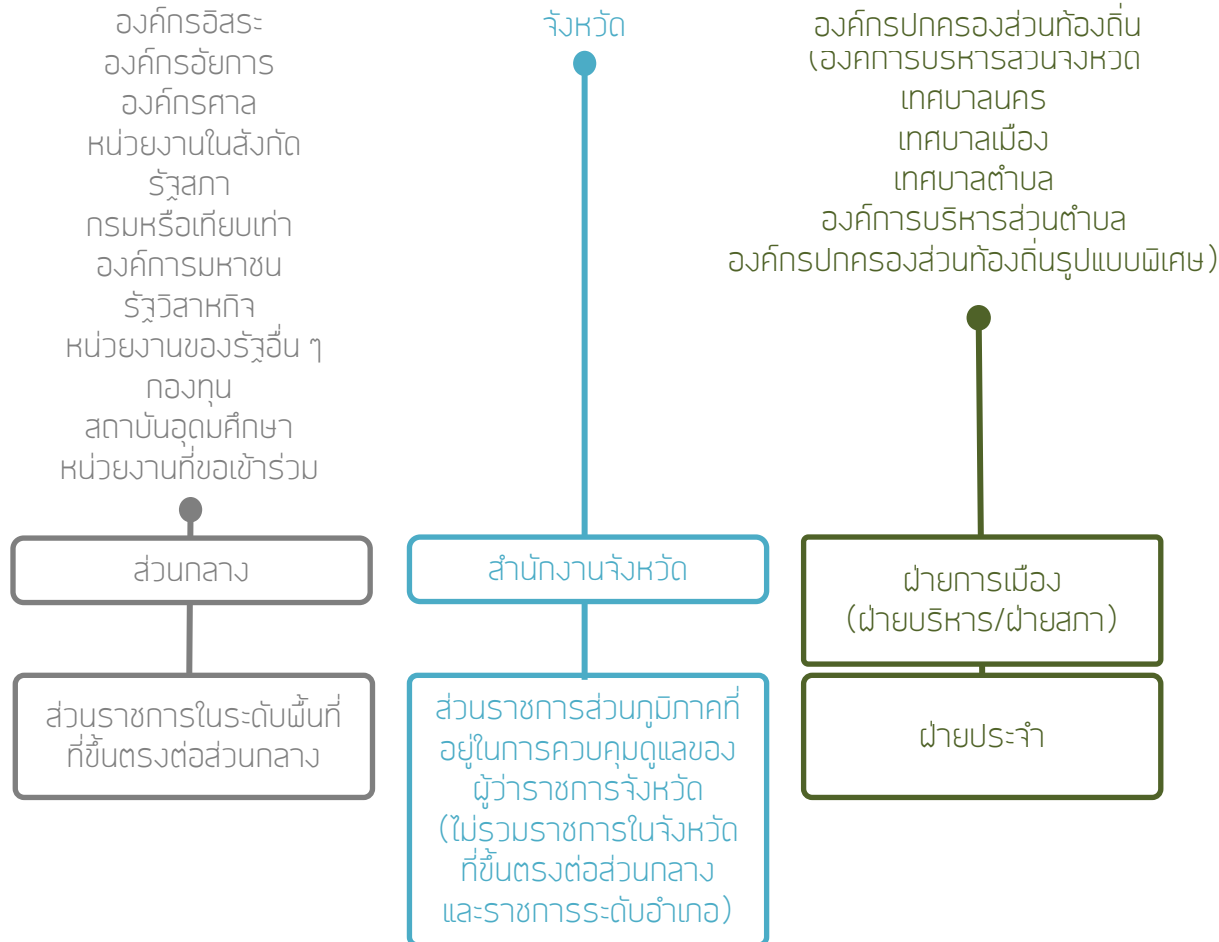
องค์กรอิสระ
องค์กรอัยการ
องค์กรศาล
หน่วยงานในสังกัด
รัฐสภา
กรมหรือเทียบเท่า
องค์การมหาชน
รัฐวิสาหกิจ
หน่วยงานของรัฐอื่น ๆ
กองทุน
สถาบันอุดมศึกษา
หน่วยงานที่ขอเข้าร่วม

ส่วนกลาง

ส่วนราชการในระดับพื้นที่ที่ขึ้นตรงต่อส่วนกลาง

จังหวัด

สำนักงานจังหวัด

ส่วนราชการส่วนภูมิภาคที่อยู่ในการควบคุมดูแลของผู้ว่าราชการจังหวัด (ไม่รวมราชการในจังหวัดที่ขึ้นตรงต่อส่วนกลาง และราชการระดับอำเภอ)

องค์กรปกครองส่วนท้องถิ่น
(องค์การบริหารส่วนจังหวัด
เทศบาลนคร
เทศบาลเมือง
เทศบาลตำบล
องค์การบริหารส่วนตำบล
องค์กรปกครองส่วนท้องถิ่นรูปแบบพิเศษ)

ฝ่ายการเมือง
(ฝ่ายบริหาร/ฝ่ายสภา)

ฝ่ายประจำ